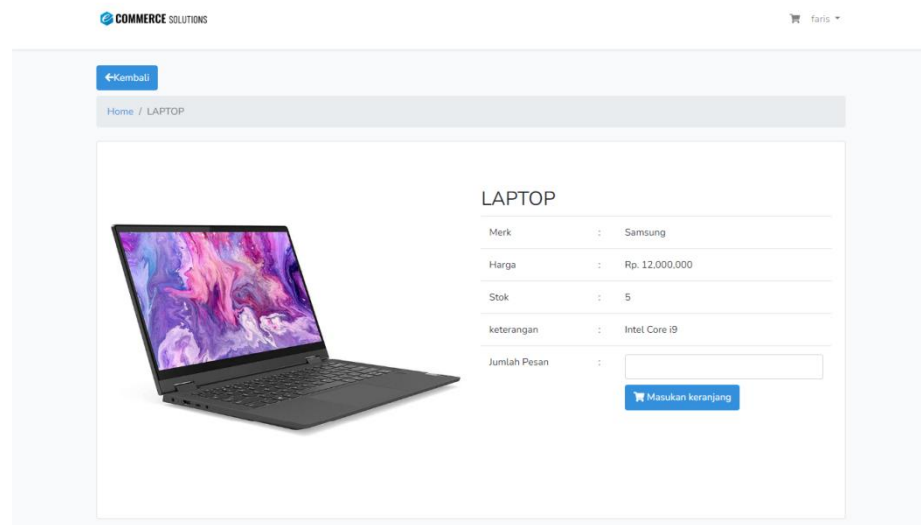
COMMERCE SOLUTIONS

faris

←Kembali

Home / LAPTOP

LAPTOP

| | | |
|---|---|---|
| Merk | : | Samsung |
| Harga | : | Rp. 12,000,000 |
| Stok | : | 5 |
| keterangan | : | Intel Core i9 |
| Jumlah Pesan | : | |

Masukan keranjang